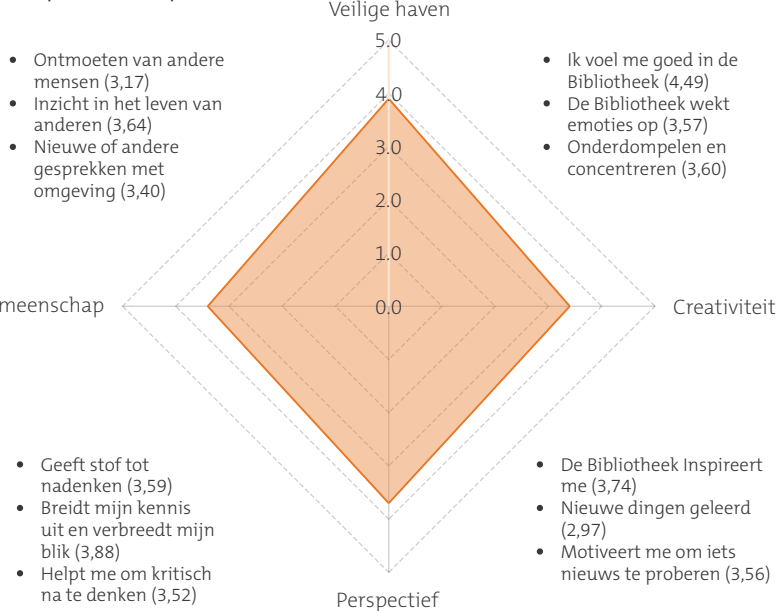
Veilige haven

5.0
4.0
3.0
2.0
1.0
0.0

- Ontmoeten van andere mensen (3,17)
- Inzicht in het leven van anderen (3,64)
- Nieuwe of andere gesprekken met omgeving (3,40)

- Ik voel me goed in de Bibliotheek (4,49)
- De Bibliotheek wekt emoties op (3,57)
- Onderdompelen en concentreren (3,60)

meenschap

Creativiteit

- Geeft stof tot nadenken (3,59)
- Breidt mijn kennis uit en verbreedt mijn blik (3,88)
- Helpt me om kritisch na te denken (3,52)

- De Bibliotheek Inspireert me (3,74)
- Nieuwe dingen geleerd (2,97)
- Motiveert me om iets nieuws te proberen (3,56)

Perspectief